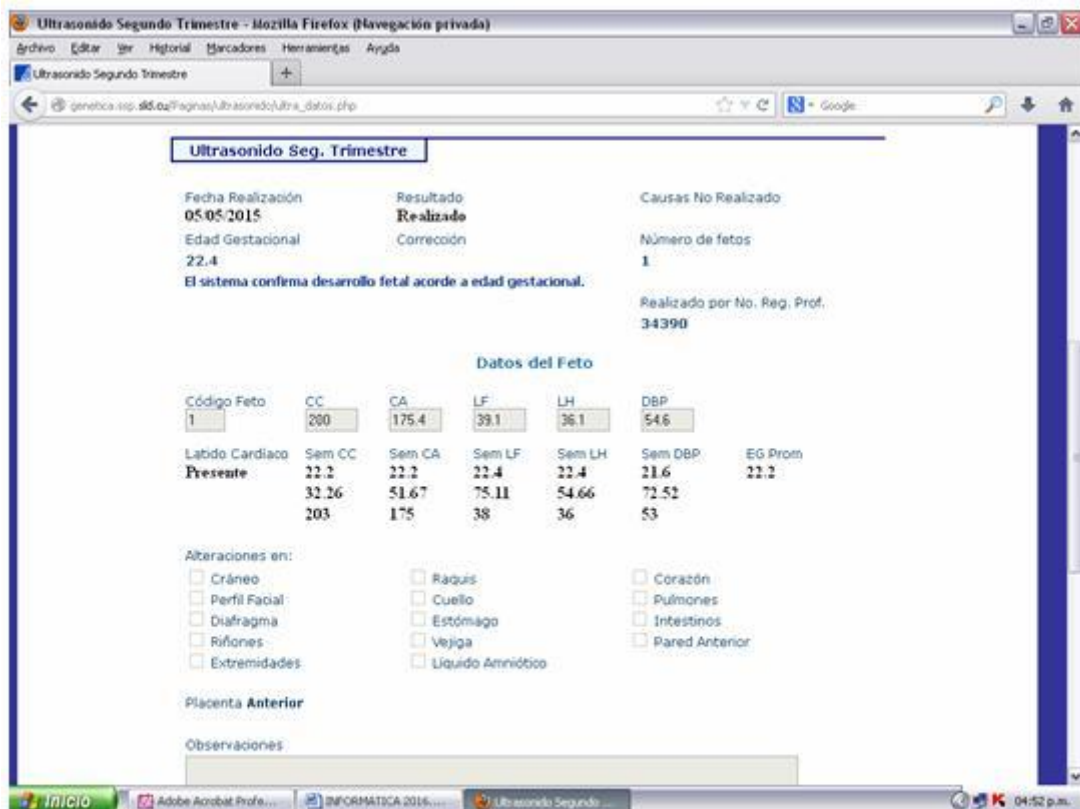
Ultrasonido Segundo Trimestre - Mozilla Firefox (Navegación privada)

Archivo Editar Ver Historial Marcadores Herramientas Ayuda

Ultrasonido Segundo Trimestre +

genetica.ssp.sld.cu/Paginas/ultrasonido/ultra_datos.php

Google

Ultrasonido Seg. Trimestre

Fecha Realización
05/05/2015

Resultado
Realizado

Causas No Realizado

Edad Gestacional
22.4

Correción

Número de fetos
1

El sistema confirma desarrollo fetal acorde a edad gestacional.

Realizado por No. Reg. Prof.
34390

Datos del Feto

| Código Feto | CC | CA | LF | LH | DBP | |
|---|---|---|---|---|---|---|
| 1 | 200 | 175.4 | 39.1 | 36.1 | 54.6 | |
| Latido Cardiaco | Sem CC | Sem CA | Sem LF | Sem LH | Sem DBP | EG Prom |
| Presente | 22.2 | 22.2 | 22.4 | 22.4 | 21.6 | 22.2 |
| | 32.26 | 51.67 | 75.11 | 54.66 | 72.52 | |
| | 203 | 175 | 38 | 36 | 53 | |

Alteraciones en:

Cráneo
Perfil Facial
Diafragma
Riñones
Extremidades

Raquis
Cuello
Estómago
Vejiga
Liquido Amniótico

Corazón
Pulmones
Intestinos
Pared Anterior

Placenta Anterior

Observaciones

Inicio
Adobe Acrobat Profe...
INFORMATICA 2016....
Ultrasonido Segundo ...
04:52 p.m.